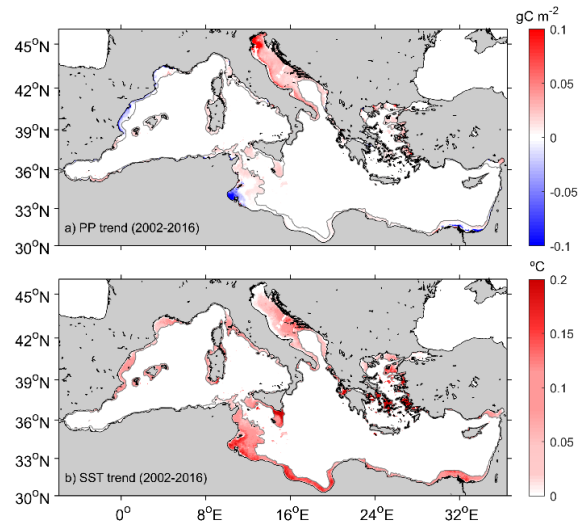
$45^oN$
$42^oN$
$39^oN$
$36^oN$
$33^oN$
$30^oN$

a) PP trend (2002-2016)

gC $m^{-2}$
0.1
0.05
0
-0.05
-0.1

$45^oN$
$42^oN$
$39^oN$
$36^oN$
$33^oN$
$30^oN$

b) SST trend (2002-2016)

$^oC$
0.2
0.15
0.1
0.05
0

$0^o$
$8^oE$
$16^oE$
$24^oE$
$32^oE$